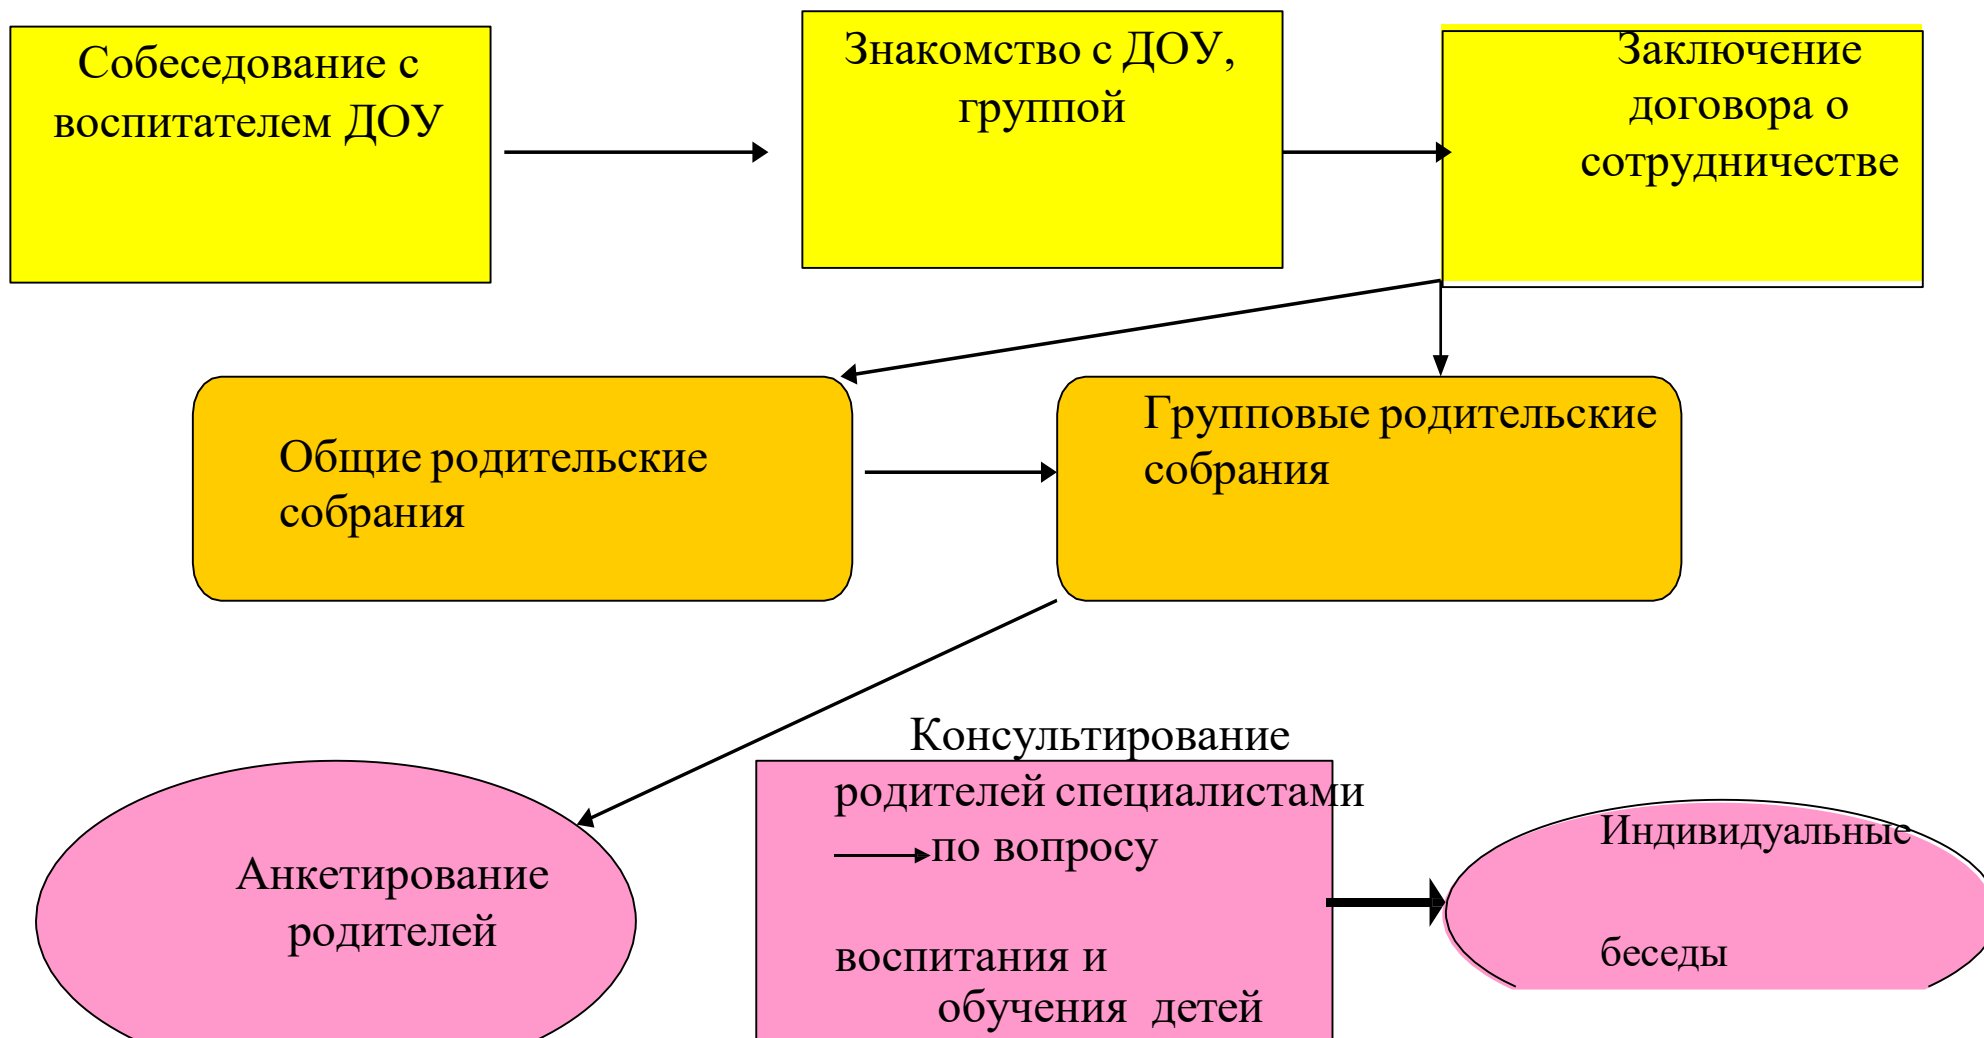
Собеседование с воспитателем ДОУ

Знакомство с ДОУ, группой

Заключение договора о сотрудничестве

Общие родительские собрания

Групповые родительские собрания

Анкетирование родителей

Консультирование родителей специалистами по вопросу воспитания и обучения детей

Индивидуальные беседы